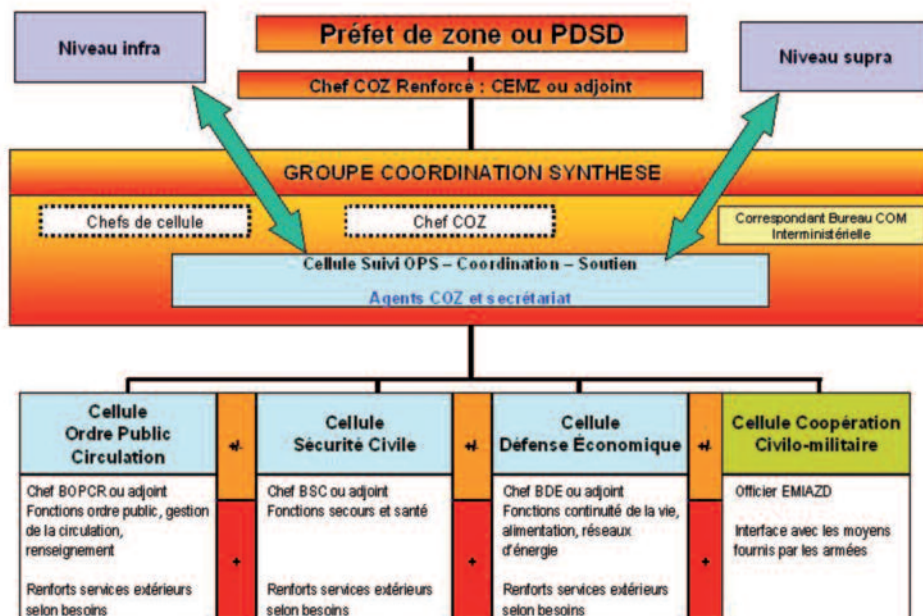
Niveau infra

Préfet de zone ou PDSD

Chef COZ Renforcé : CEMZ ou adjoint

Niveau supra

GROUPE COORDINATION SYNTHESE

Chefs de cellule

Chef COZ

Correspondant Bureau COM Interministérielle

Cellule Suivi OPS – Coordination – Soutien

Agents COZ et secrétariat

Cellule Ordre Public Circulation

Chef BOPCR ou adjoint
Fonctions ordre public, gestion de la circulation, renseignement

Renforts services extérieurs selon besoins

+/-

+

Cellule Sécurité Civile

Chef BSC ou adjoint
Fonctions secours et santé

Renforts services extérieurs selon besoins

+/-

+

Cellule Défense Économique

Chef BDE ou adjoint
Fonctions continuité de la vie, alimentation, réseaux d'énergie

Renforts services extérieurs selon besoins

+/-

+

Cellule Coopération Civilo-militaire

Officier EMIAZD

Interface avec les moyens fournis par les armées